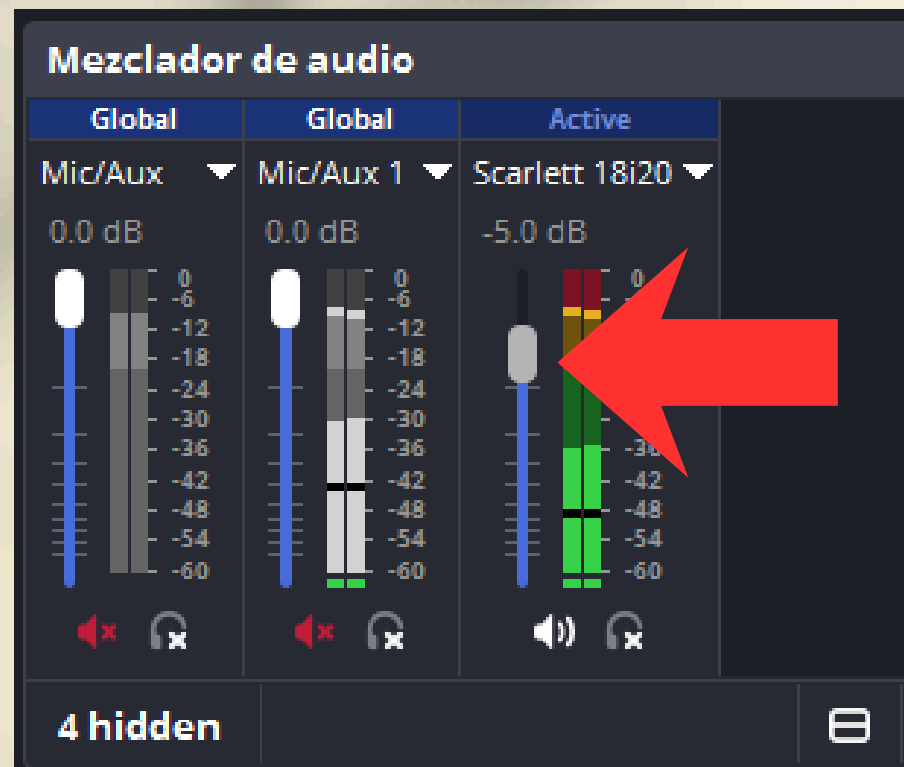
Mezclador de audio

Global
Mic/Aux
0.0 dB
0
-6
-12
-18
-24
-30
-36
-42
-48
-54
-60

Global
Mic/Aux 1
0.0 dB
0
-6
-12
-18
-24
-30
-36
-42
-48
-54
-60

Active
Scarlett 18i20
-5.0 dB
0
-36
-42
-48
-54
-60

4 hidden